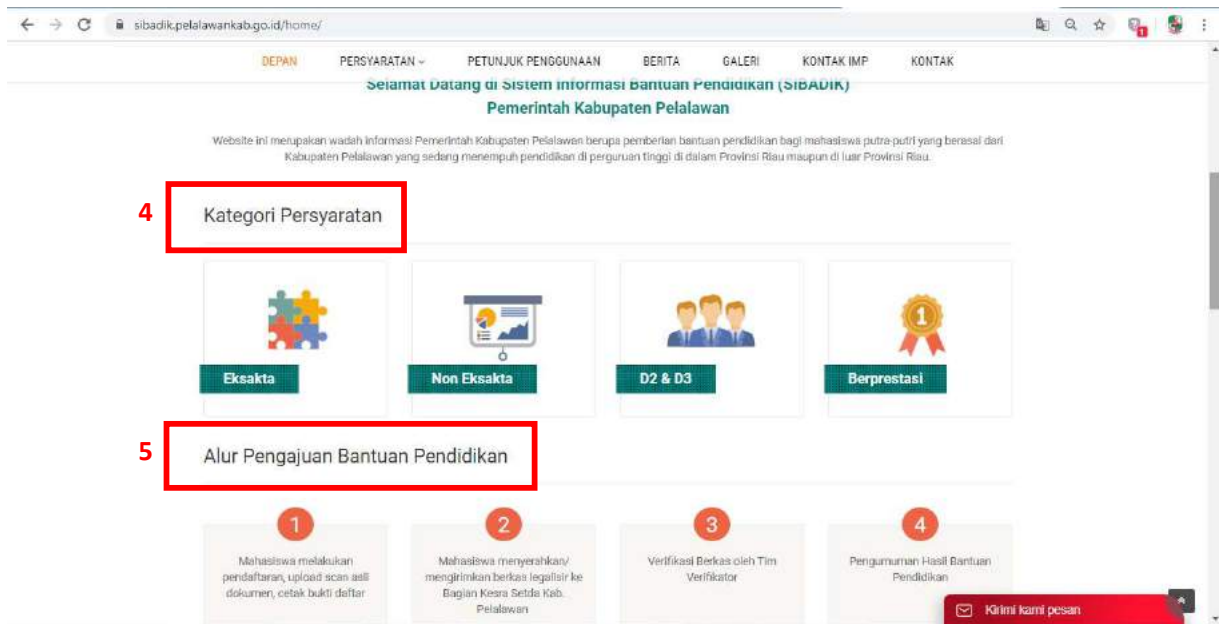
sibadik.pelalawankab.go.id/home/

DEPAN PERSYARATAN PETUNJUK PENGGUNAAN BERITA GALERI KONTAK IMP KONTAK

Selamat Datang di Sistem Informasi Bantuan Pendidikan (SIBADIK)
Pemerintah Kabupaten Pelalawan

Website ini merupakan wadah informasi Pemerintah Kabupaten Pelalawan berupa pemberian bantuan pendidikan bagi mahasiswa putra-putri yang berasal dari Kabupaten Pelalawan yang sedang menempuh pendidikan di perguruan tinggi di dalam Provinsi Riau maupun di luar Provinsi Riau.

4

Kategori Persyaratan

Eksakta

Non Eksakta

D2 & D3

Berprestasi

5

Alur Pengajuan Bantuan Pendidikan

1
Mahasiswa melakukan pendaftaran, upload scan asli dokumen, cetak bukti daftar

2
Mahasiswa menyerahkan/ mengirimkan berkas legalisir ke Bagian Kesra Setda Kab. Pelalawan

3
Verifikasi Berkas oleh Tim Verifikator

4
Pengumuman Hasil Bantuan Pendidikan

Kirimi kami pesan